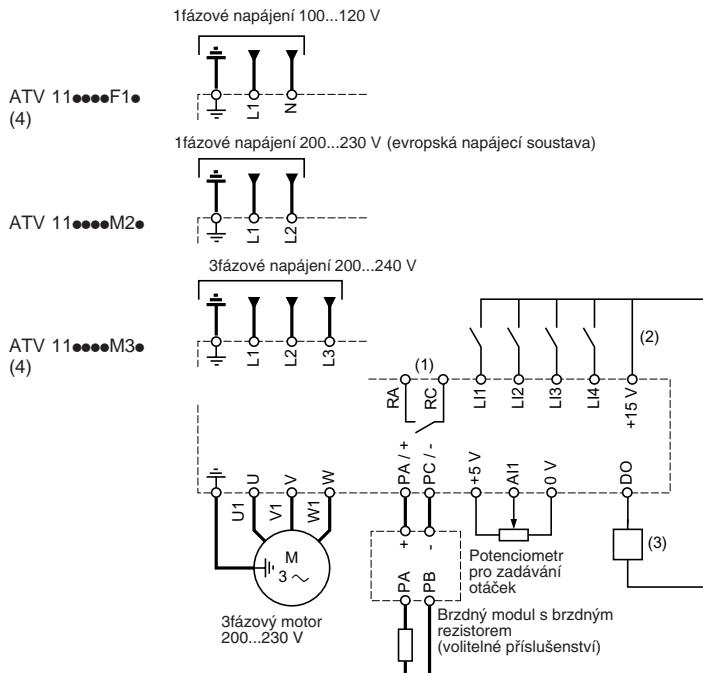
1fázové napájení 100...120 V

ATV 11●●●●F1●
(4)

L1 N

1fázové napájení 200...230 V (evropská napájecí soustava)

ATV 11●●●●M2●

L1 L2

3fázové napájení 200...240 V

ATV 11●●●●M3●
(4)

L1 L2 L3

(1)

RA RC

LI1 LI2 LI3 LI4 +15 V

(2)

U V W PA / + PC / - +5 V AI1 0 V DO

U1 V1 W1

M
3 ~

+ -

PA PB

Potenciometr pro zadávání otáček

(3)

3fázový motor 200...230 V

Brzdný modul s brzdným rezistorem (volitelné příslušenství)